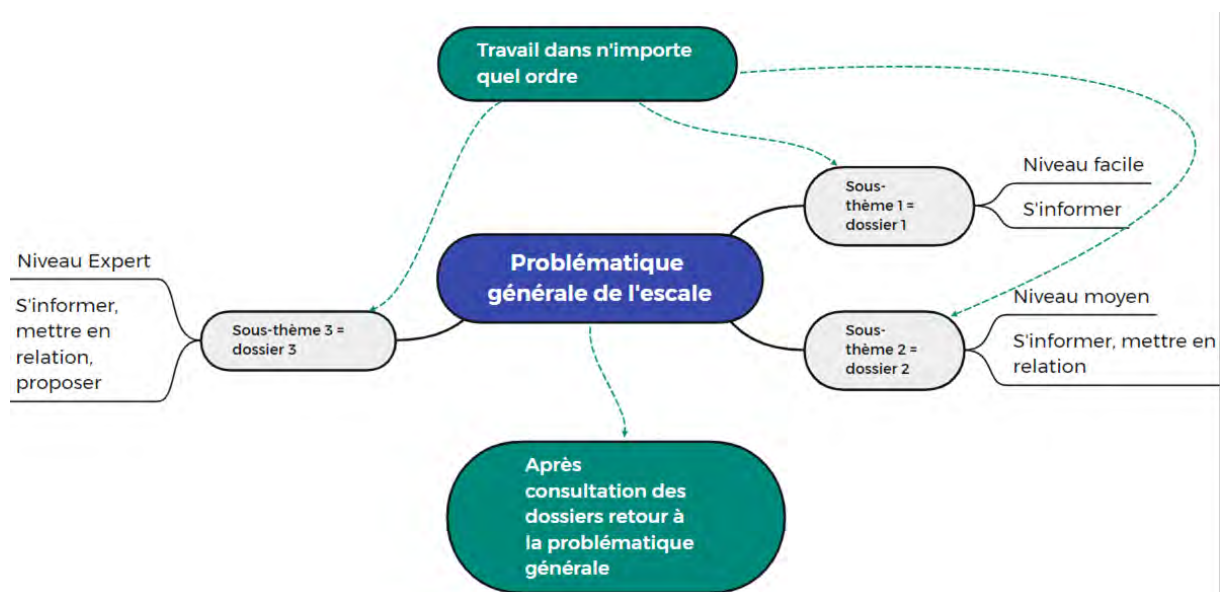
Travail dans n'importe quel ordre

Sous-thème 1 = dossier 1

Niveau facile

S'informer

Niveau Expert

S'informer, mettre en relation, proposer

Sous-thème 3 = dossier 3

Problématique générale de l'escale

Niveau moyen

Sous-thème 2 = dossier 2

S'informer, mettre en relation

Après consultation des dossiers retour à la problématique générale